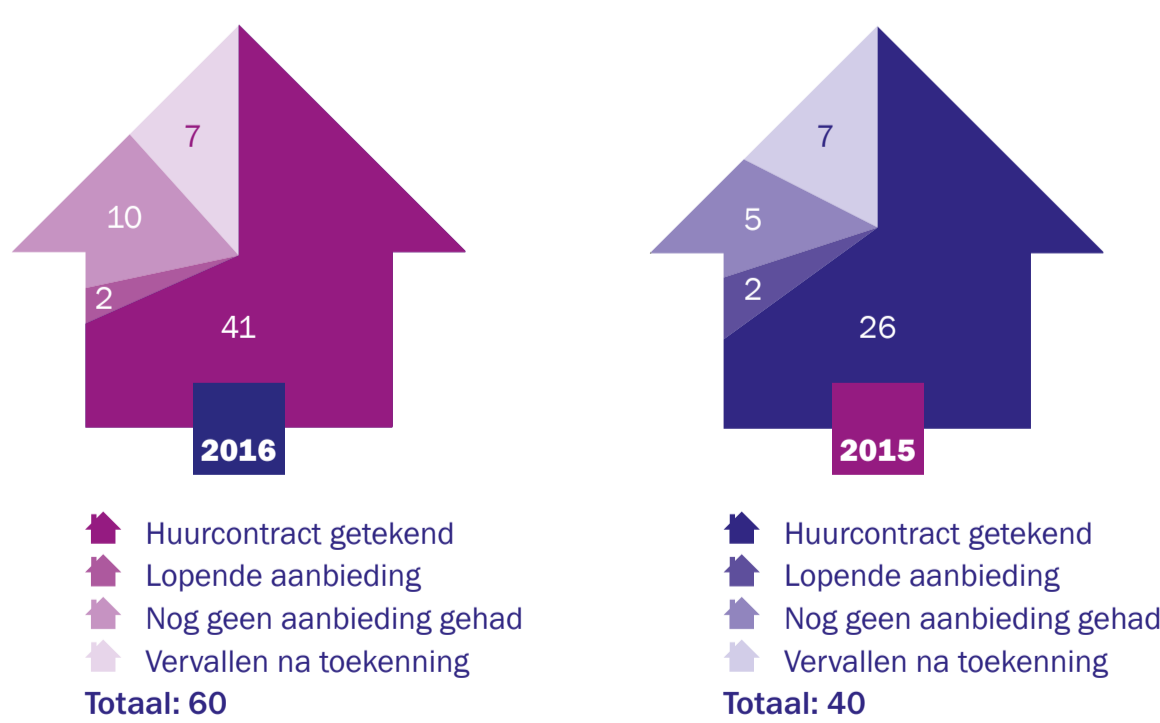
7
10
2
41
2016

Huurcontract getekend
Lopende aanbieding
Nog geen aanbieding gehad
Vervallen na toekenning
Totaal: 60

7
5
2
26
2015

Huurcontract getekend
Lopende aanbieding
Nog geen aanbieding gehad
Vervallen na toekenning
Totaal: 40